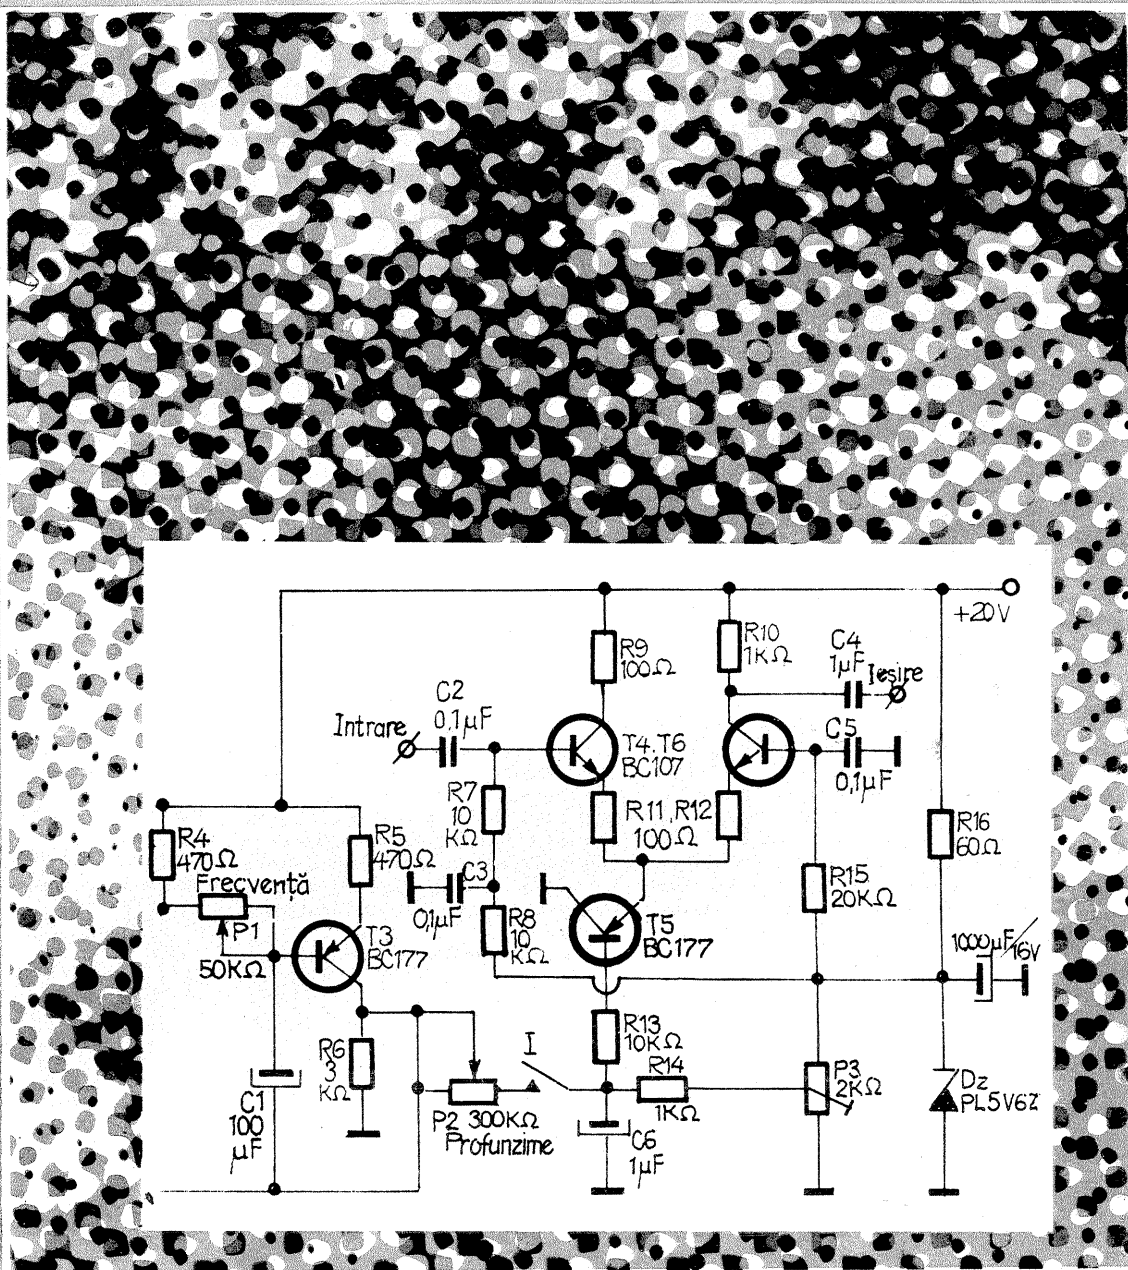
+20V

R9 100Ω

R10 1KΩ

C4 1μF

Iesire

C2 0,1μF

Intrare

T4.T6 BC107

C5 0,1μF

R7 10 KΩ

R11, R12 100Ω

R4 470Ω

R5 470Ω

C3 0,1μF

R16 60Ω

Frecvență

P1 50KΩ

T3 BC177

R8 10 KΩ

T5 BC177

R15 20KΩ

1000μF/16V

R13 10KΩ

R6 3 KΩ

I

R14 1KΩ

P3 2KΩ

Dz PL5V6Z

C1 100 μF

P2 300KΩ Profunzime

C6 1μF